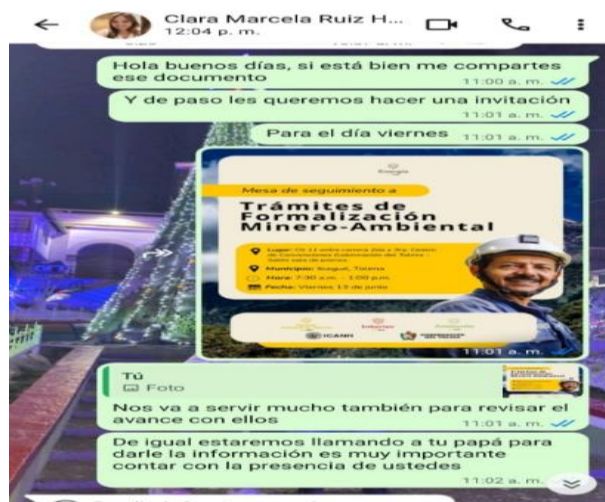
Clara Marcela Ruiz H...
12:04 p. m.

Hola buenos días, si está bien me compartes ese documento
11:00 a. m.

Y de paso les queremos hacer una invitación
11:01 a. m.

Para el día viernes
11:01 a. m.

Energía

Mesa de seguimiento a

Trámites de Formalización Minero-Ambiental

Lugar: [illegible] Centro de Convenciones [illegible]

Municipio: Ibagué, Tolima

Hora: 7:30 a.m. - 1:00 p.m.

Fecha: Viernes, 13 de junio

ICANH

11:01 a. m.

Tú
Foto

Nos va a servir mucho también para revisar el avance con ellos
11:01 a. m.

De igual estaremos llamando a tu papá para darle la información es muy importante contar con la presencia de ustedes
11:02 a. m.